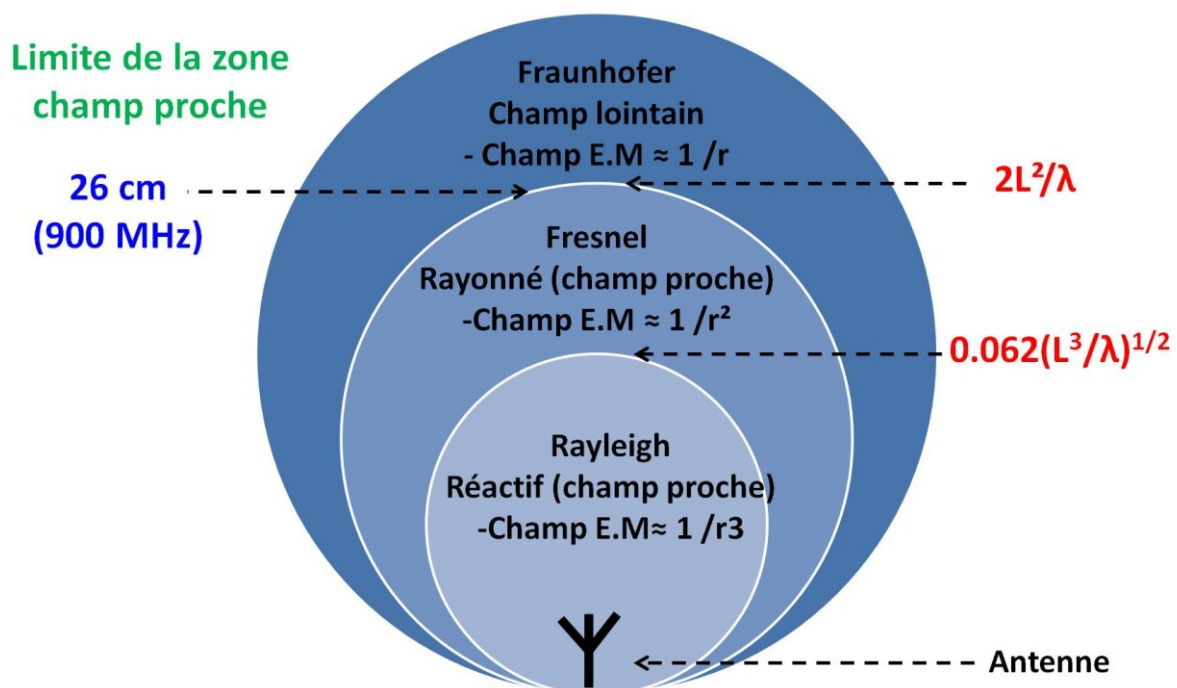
Limite de la zone champ proche

26 cm
(900 MHz)

Fraunhofer
Champ lointain
- Champ E.M ≈ 1 /r

$2L^2/\lambda$

Fresnel
Rayonné (champ proche)
-Champ E.M ≈ 1 /r²

$0.062(L^3/\lambda)^{1/2}$

Rayleigh
Réactif (champ proche)
-Champ E.M≈ 1 /r3

Antenne